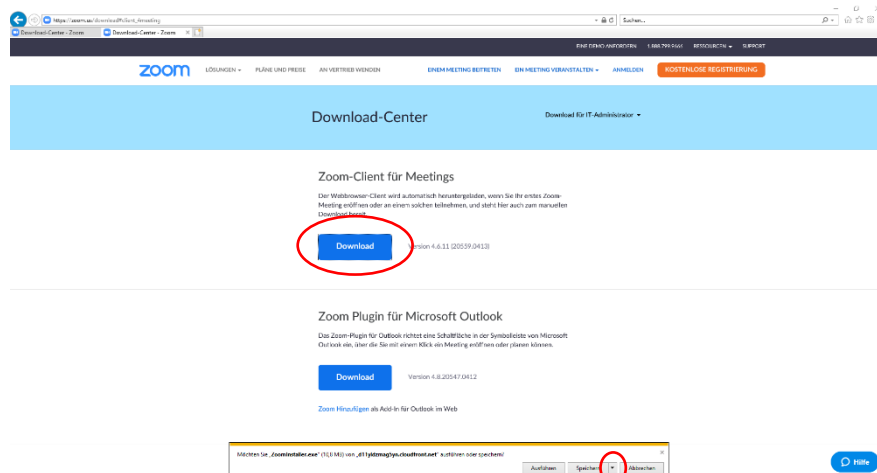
https://zoom.us/download#client_4meeting

Suchen...

Download-Center - Zoom

Download-Center - Zoom

EINE DEMO ANFORDERN 1.888.799.9666 RESSOURCEN SUPPORT

zoom LÖSUNGEN PLÄNE UND PREISE AN VERTRIEB WENDEN EINEM MEETING BEITRETEN EIN MEETING VERANSTALTEN ANMELDEN KOSTENLOSE REGISTRIERUNG

Download-Center

Download für IT-Administrator

Zoom-Client für Meetings

Der Webbrowser-Client wird automatisch heruntergeladen, wenn Sie Ihr erstes Zoom-Meeting eröffnen oder an einem solchen teilnehmen, und steht hier auch zum manuellen Download bereit.

Download

Version 4.6.11 (20559.0413)

Zoom Plugin für Microsoft Outlook

Das Zoom-Plugin für Outlook richtet eine Schaltfläche in der Symbolleiste von Microsoft Outlook ein, über die Sie mit einem Klick ein Meeting eröffnen oder planen können.

Download

Version 4.8.20547.0412

Zoom Hinzufügen als Add-In für Outlook im Web

Möchten Sie „ZoomInstaller.exe" (11,0 MB) von „d11yldzmag5yn.cloudfront.net" ausführen oder speichern?

Ausführen Speichern Abbrechen

Hilfe